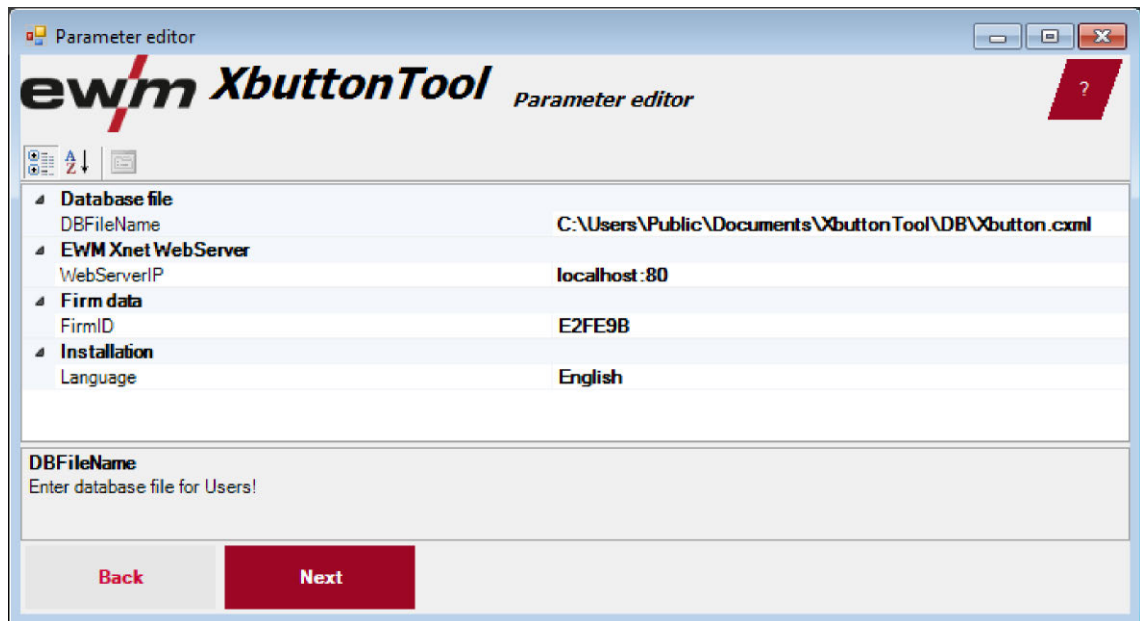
Parameter editor

ewm XbuttonTool Parameter editor

?

| Database file | |
|---|---|
| DBFileName | C:\Users\Public\Documents\XbuttonTool\DB\Xbutton.cxml |
| EWM Xnet WebServer | |
| WebServerIP | localhost:80 |
| Firm data | |
| FirmID | E2FE9B |
| Installation | |
| Language | English |

DBFileName
Enter database file for Users!

Back

Next